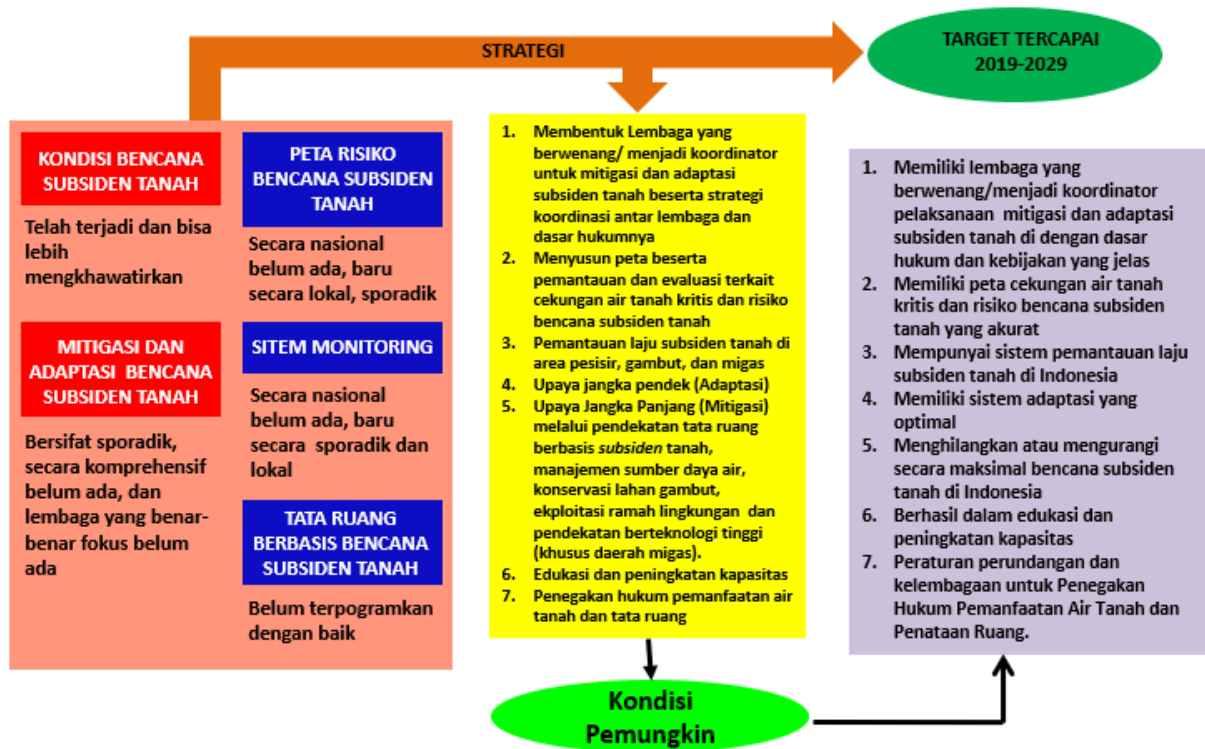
STRATEGI

TARGET TERCAPAI 2019-2029

KONDISI BENCANA SUBSIDEN TANAH

Telah terjadi dan bisa lebih mengkhawatirkan

PETA RISIKO BENCANA SUBSIDEN TANAH

Secara nasional belum ada, baru secara lokal, sporadik

MITIGASI DAN ADAPTASI BENCANA SUBSIDEN TANAH

Bersifat sporadik, secara komprehensif belum ada, dan lembaga yang benar-benar fokus belum ada

SITEM MONITORING

Secara nasional belum ada, baru secara sporadik dan lokal

TATA RUANG BERBASIS BENCANA SUBSIDEN TANAH

Belum terpogramkan dengan baik

1. Membentuk Lembaga yang berwenang/ menjadi koordinator untuk mitigasi dan adaptasi subsiden tanah beserta strategi koordinasi antar lembaga dan dasar hukumnya
2. Menyusun peta beserta pemantauan dan evaluasi terkait cekungan air tanah kritis dan risiko bencana subsiden tanah
3. Pemantauan laju subsiden tanah di area pesisir, gambut, dan migas
4. Upaya jangka pendek (Adaptasi)
5. Upaya Jangka Panjang (Mitigasi) melalui pendekatan tata ruang berbasis *subsiden* tanah, manajemen sumber daya air, konservasi lahan gambut, ekploitasi ramah lingkungan dan pendekatan berteknologi tinggi (khusus daerah migas).
6. Edukasi dan peningkatan kapasitas
7. Penegakan hukum pemanfaatan air tanah dan tata ruang

1. Memiliki lembaga yang berwenang/menjadi koordinator pelaksanaan mitigasi dan adaptasi subsiden tanah di dengan dasar hukum dan kebijakan yang jelas
2. Memiliki peta cekungan air tanah kritis dan risiko bencana subsiden tanah yang akurat
3. Mempunyai sistem pemantauan laju subsiden tanah di Indonesia
4. Memiliki sistem adaptasi yang optimal
5. Menghilangkan atau mengurangi secara maksimal bencana subsiden tanah di Indonesia
6. Berhasil dalam edukasi dan peningkatan kapasitas
7. Peraturan perundangan dan kelembagaan untuk Penegakan Hukum Pemanfaatan Air Tanah dan Penataan Ruang.

Kondisi Pemungkin